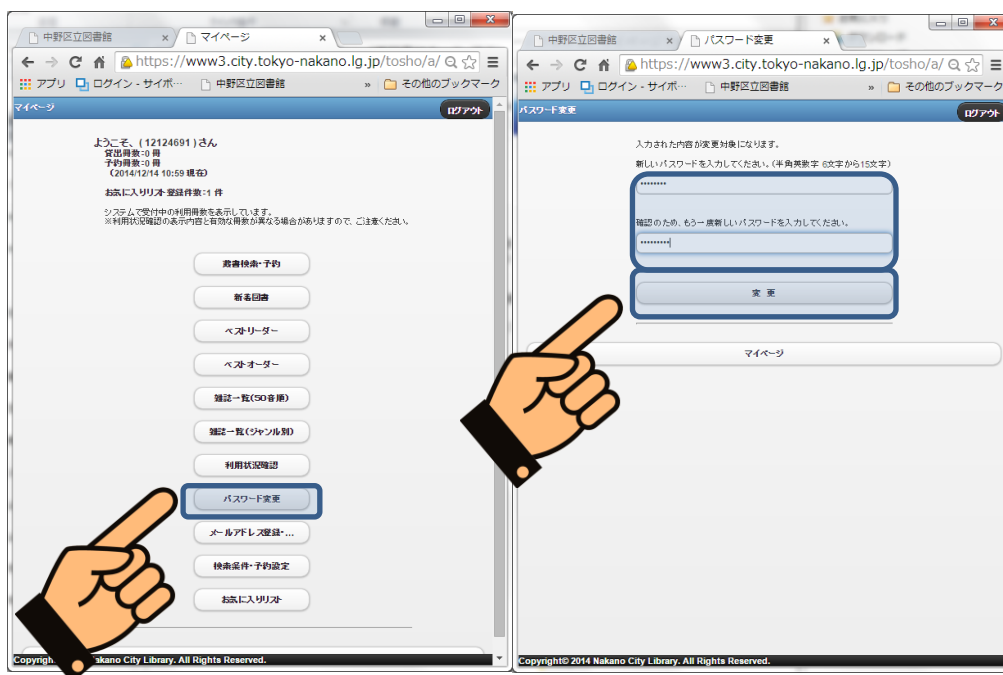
中野区立図書館 ×
マイページ ×
https://www3.city.tokyo-nakano.lg.jp/tosho/a/
アプリ
ログイン - サイボ…
中野区立図書館
»
その他のブックマーク
マイページ
ログアウト

ようこそ、( 12124691 ) さん
貸出冊数:0 冊
予約冊数:0 冊
(2014/12/14 10:59 現在)

お気に入りリスト登録件数:1 件

システムで受付中の利用冊数を表示しています。
※利用状況確認の表示内容と有効な冊数が異なる場合がありますので、ご注意ください。

蔵書検索・予約
新着図書
ベストリーダー
ベストオーダー
雑誌一覧(50音順)
雑誌一覧(ジャンル別)
利用状況確認
パスワード変更
メールアドレス登録・...
検索条件・予約設定
お気に入りリスト

Copyright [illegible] Nakano City Library. All Rights Reserved.

中野区立図書館 ×
パスワード変更 ×
https://www3.city.tokyo-nakano.lg.jp/tosho/a/
アプリ
ログイン - サイボ…
中野区立図書館
»
その他のブックマーク
パスワード変更
ログアウト

入力された内容が変更対象になります。
新しいパスワードを入力してください。(半角英数字 6文字から15文字)
********
確認のため、もう一度新しいパスワードを入力してください。
*********
変 更
マイページ

Copyright© 2014 Nakano City Library. All Rights Reserved.